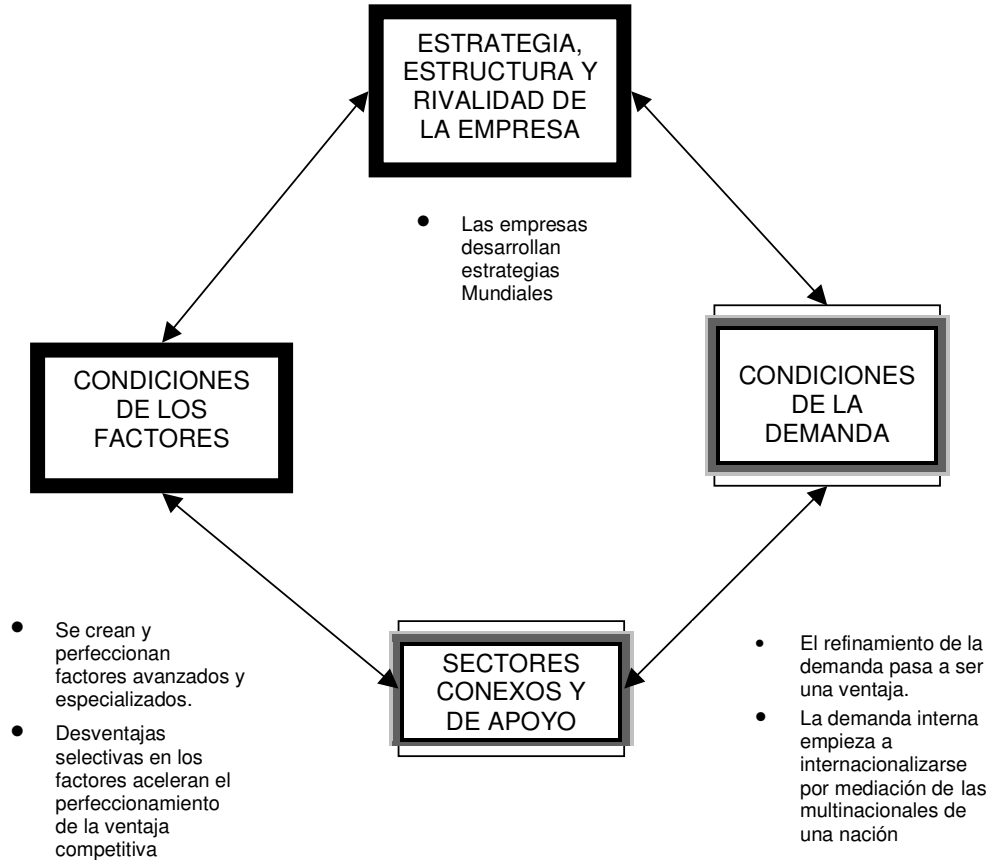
ESTRATEGIA, ESTRUCTURA Y RIVALIDAD DE LA EMPRESA

• Las empresas desarrollan estrategias Mundiales

CONDICIONES DE LOS FACTORES

CONDICIONES DE LA DEMANDA

SECTORES CONEXOS Y DE APOYO

• Se crean y perfeccionan factores avanzados y especializados.
• Desventajas selectivas en los factores aceleran el perfeccionamiento de la ventaja competitiva

• El refinamiento de la demanda pasa a ser una ventaja.
• La demanda interna empieza a internacionalizarse por mediación de las multinacionales de una nación